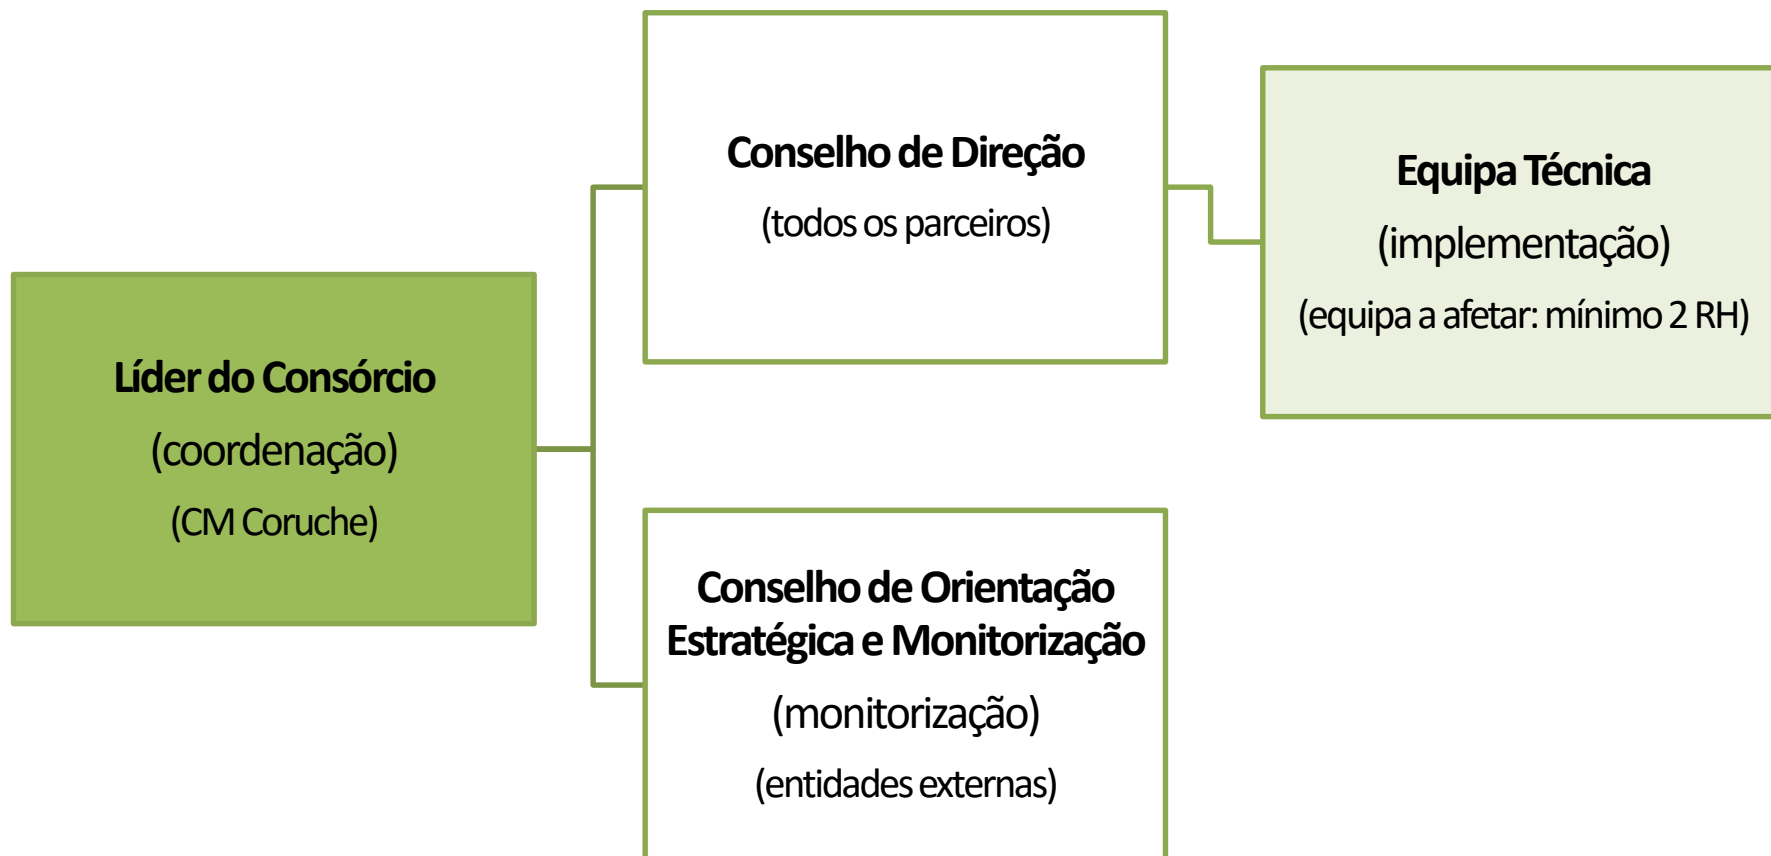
Líder do Consórcio
(coordenação)
(CM Coruche)

Conselho de Direção
(todos os parceiros)

Equipa Técnica
(implementação)
(equipa a afetar: mínimo 2 RH)

Conselho de Orientação Estratégica e Monitorização
(monitorização)
(entidades externas)